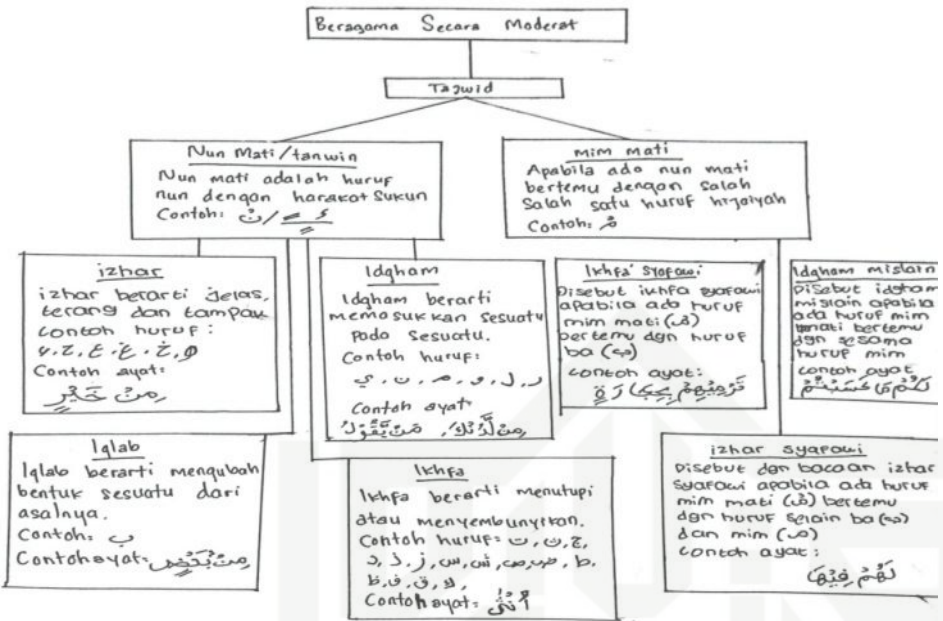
Beragama Secara Moderat

Tajwid

Nun Mati/tanwin
Nun mati adalah huruf nun dengan harakat sukun
Contoh: نْ / ً ٍ ٌ

Mim mati
Apabila ada nun mati bertemu dengan salah salah satu huruf hijaiyah
Contoh: مْ

izhar
izhar berarti jelas, terang dan tampak
contoh huruf:
ء، ه، ع، غ، ح، خ
Contoh ayat:
مِنْ خَيْرٍ

Idgham
Idgham berarti memasukkan sesuatu pada sesuatu.
Contoh huruf:
ر، ل، و، م، ن، ي
Contoh ayat
مِنْ لَّدُنْكَ ، مَنْ يَّقُوْلُ

Ikhfa' Syafawi
Disebut ikhfa syafawi apabila ada huruf mim mati (مْ) bertemu dgn huruf ba (ب)
contoh ayat:
تَرْمِيْهِمْ بِحِجَارَةٍ

Idgham mislain
Disebut idgham mislain apabila ada huruf mim mati bertemu dgn sesama huruf mim
contoh ayat
لَكُمْ مَا كَسَبْتُمْ

Iqlab
Iqlab berarti mengubah bentuk sesuatu dari asalnya.
Contoh: ب
Contoh ayat: مِنْ بَعْدِ

Ikhfa
Ikhfa berarti menutupi atau menyembunyikan.
Contoh huruf: ت، ث، ج، د، ذ، ز، س، ش، ص، ض، ط، ظ، ف، ق، ك
Contoh ayat: أَنْتُمْ

izhar syafawi
Disebut dgn bacaan izhar syafawi apabila ada huruf mim mati (مْ) bertemu dgn huruf selain ba (ب) dan mim (م)
contoh ayat:
لَهُمْ فِيْهَا